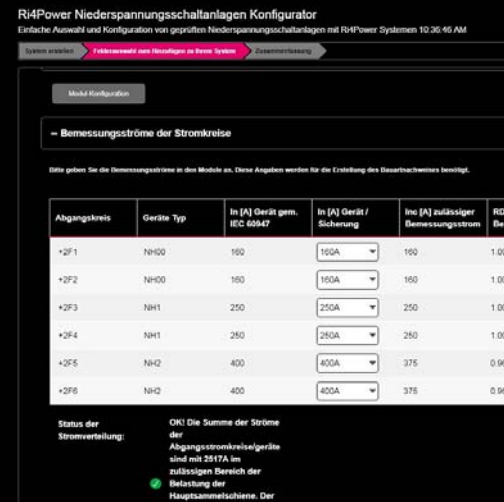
Ri4Power Niederspannungsschaltanlagen Konfigurator
Einfache Auswahl und Konfiguration von geprüften Niederspannungsschaltanlagen mit Ri4Power Systemen 10:36:46 AM

System erstellen | Felderauswahl zum Hinzufügen zu Ihrem System | Zusammenfassung

Modul-Konfiguration

– Bemessungsströme der Stromkreise

Bitte geben Sie die Bemessungsströme in den Module an. Diese Angaben werden für die Erstellung des Bauartnachweises benötigt.

| Abgangskreis | Geräte Typ | In [A] Gerät gem. IEC 60947 | In [A] Gerät / Sicherung | Inc [A] zulässiger Bemessungsstrom | RD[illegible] Be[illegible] |
|---|---|---|---|---|---|
| +2F1 | NH00 | 160 | 160A | 160 | 1.00 |
| +2F2 | NH00 | 160 | 160A | 160 | 1.00 |
| +2F3 | NH1 | 250 | 250A | 250 | 1.00 |
| +2F4 | NH1 | 250 | 250A | 250 | 1.00 |
| +2F5 | NH2 | 400 | 400A | 375 | 0.9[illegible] |
| +2F6 | NH2 | 400 | 400A | 375 | 0.9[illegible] |

Status der Stromverteilung:

OK! Die Summe der Ströme der Abgangsstromkreise/geräte sind mit 2517A im zulässigen Bereich der Belastung der Hauptsammelschiene. Der